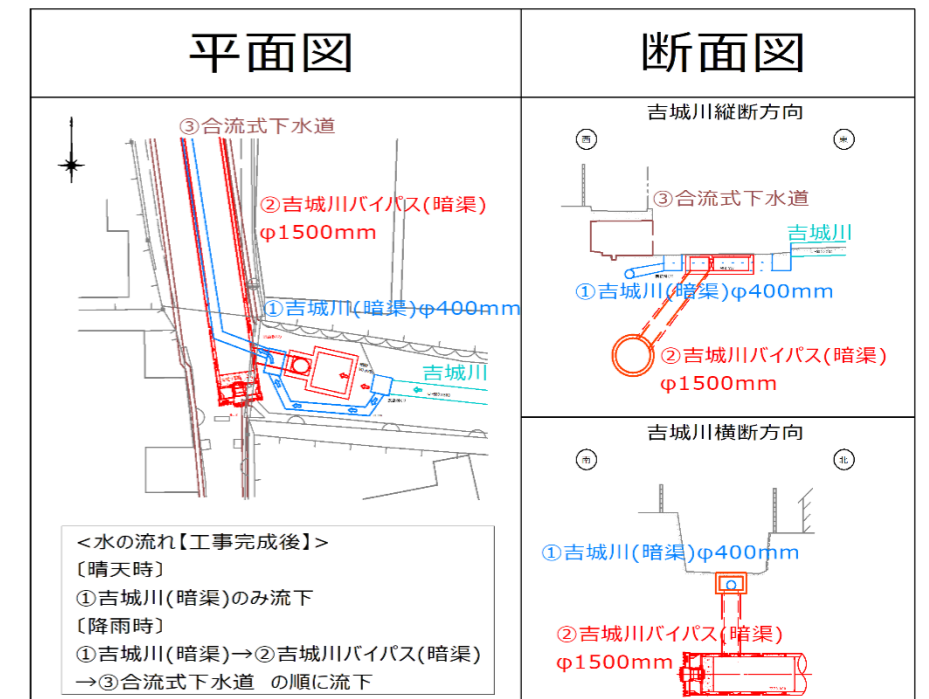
| 平面図 | 断面図 |
|---|---|

③合流式下水道

②吉城川バイパス(暗渠)
φ1500mm

①吉城川(暗渠)φ400mm

吉城川

＜水の流れ【工事完成後】＞
〔晴天時〕
①吉城川(暗渠)のみ流下
〔降雨時〕
①吉城川(暗渠)→②吉城川バイパス(暗渠)
→③合流式下水道　の順に流下

吉城川縦断方向

西

東

③合流式下水道

吉城川

①吉城川(暗渠)φ400mm

②吉城川バイパス(暗渠)
φ1500mm

吉城川横断方向

南

北

①吉城川(暗渠)φ400mm

②吉城川バイパス(暗渠)
φ1500mm